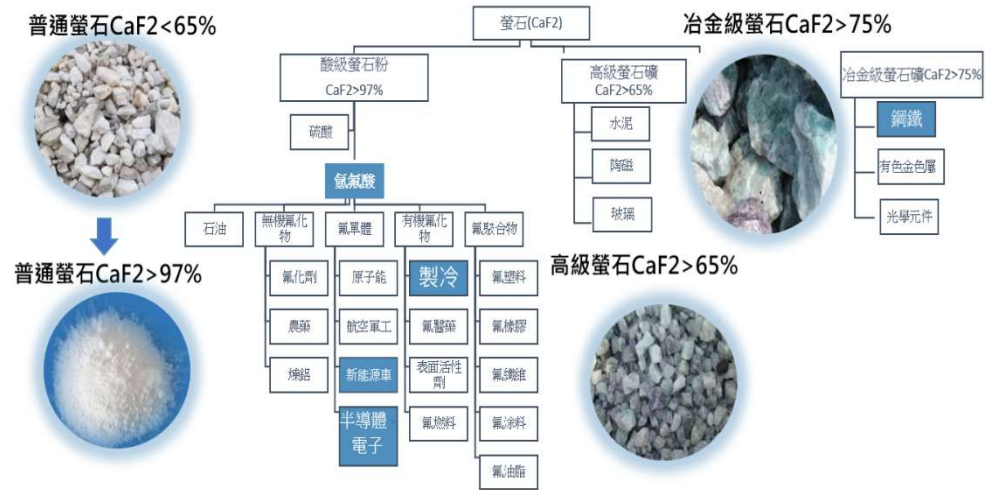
普通螢石CaF2<65%

普通螢石CaF2>97%

螢石(CaF2)

冶金級螢石CaF2>75%

酸級螢石粉
CaF2>97%

硫酸

氫氟酸

石油

無機氟化物

氟化劑

農藥

煉鋁

氟單體

原子能

航空軍工

新能源車

半導體電子

有機氟化物

製冷

氟醫藥

表面活性劑

氟燃料

氟聚合物

氟塑料

氟橡膠

氟纖維

氟涂料

氟油脂

高級螢石礦
CaF2>65%

水泥

陶磁

玻璃

冶金級螢石礦CaF2>75%

鋼鐵

有色金色屬

光學元件

高級螢石CaF2>65%